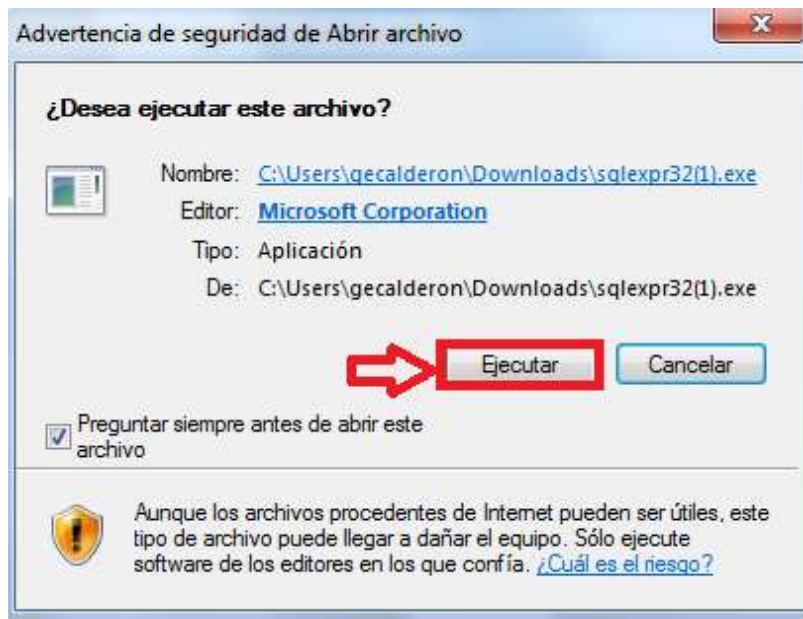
Advertencia de seguridad de Abrir archivo

x

¿Desea ejecutar este archivo?

Nombre: C:\Users\gecalderon\Downloads\sqlexpr32(1).exe

Editor: Microsoft Corporation

Tipo: Aplicación

De: C:\Users\gecalderon\Downloads\sqlexpr32(1).exe

Ejecutar

Cancelar

Preguntar siempre antes de abrir este archivo

Aunque los archivos procedentes de Internet pueden ser útiles, este tipo de archivo puede llegar a dañar el equipo. Sólo ejecute software de los editores en los que confía. ¿Cuál es el riesgo?